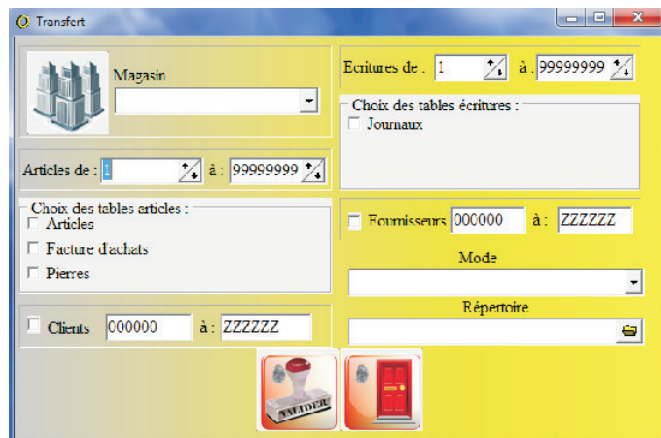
Transfert

Magasin

Ecritures de . 1 à . 99999999

Choix des tables écritures :
Journaux

Articles de : 1 à : 99999999

Choix des tables articles :
Articles
Facture d'achats
Pierres

Fournisseurs 000000 à : ZZZZZZ

Mode

Répertoire

Clients 000000 à : ZZZZZZ

VALIDER